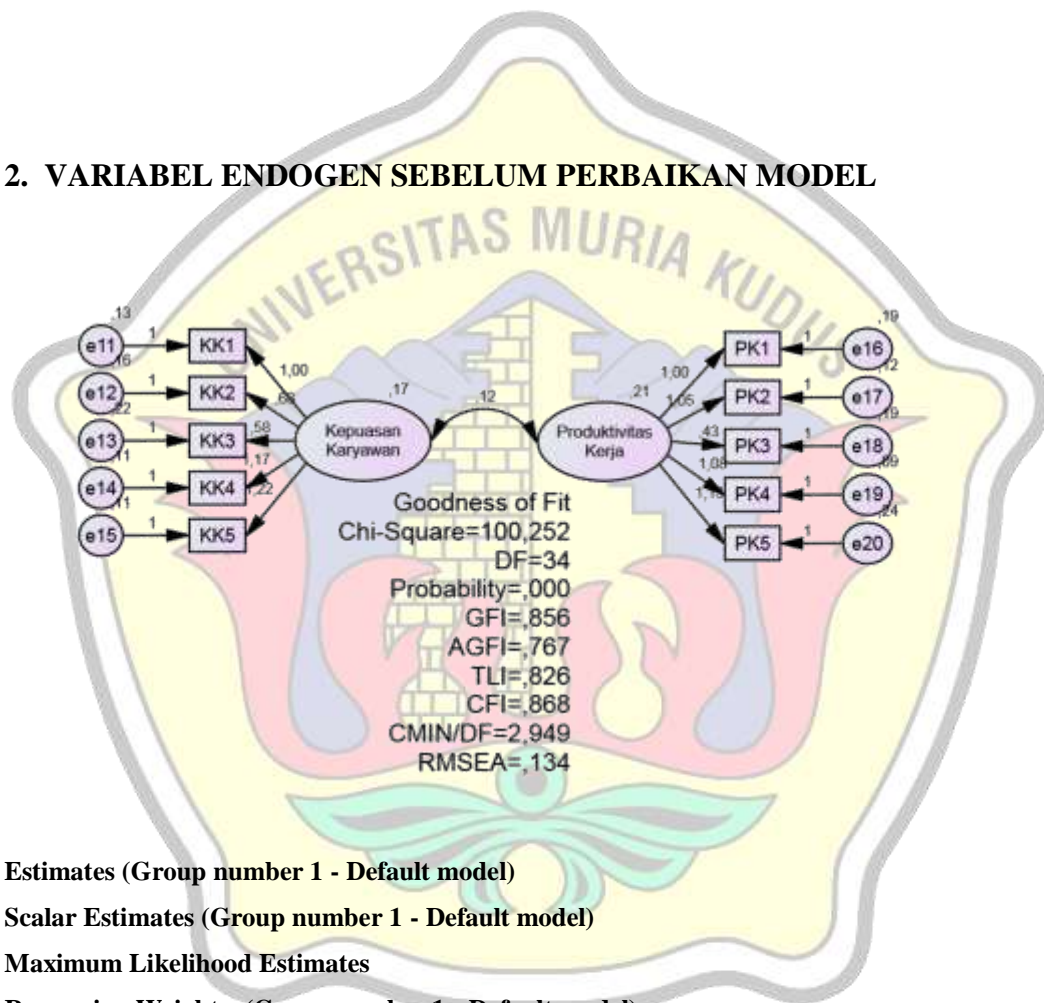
2. VARIABEL ENDOGEN SEBELUM PERBAIKAN MODEL

UNIVERSITAS MURIA KUDUS

,13
e11
1
KK1
,16
e12
1
KK2
,22
e13
1
KK3
,11
e14
1
KK4
,11
e15
1
KK5
1,00
,68
,58
1,17
1,22
,17
Kepuasan Karyawan
,12
,21
Produktivitas Kerja
1,00
1,05
,43
1,08
1,18
PK1
1
e16
,19
PK2
1
e17
,12
PK3
1
e18
,19
PK4
1
e19
,09
PK5
1
e20
,24

Goodness of Fit
Chi-Square=100,252
DF=34
Probability=,000
GFI=,856
AGFI=,767
TLI=,826
CFI=,868
CMIN/DF=2,949
RMSEA=,134

Estimates (Group number 1 - Default model)
Scalar Estimates (Group number 1 - Default model)
Maximum Likelihood Estimates
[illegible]